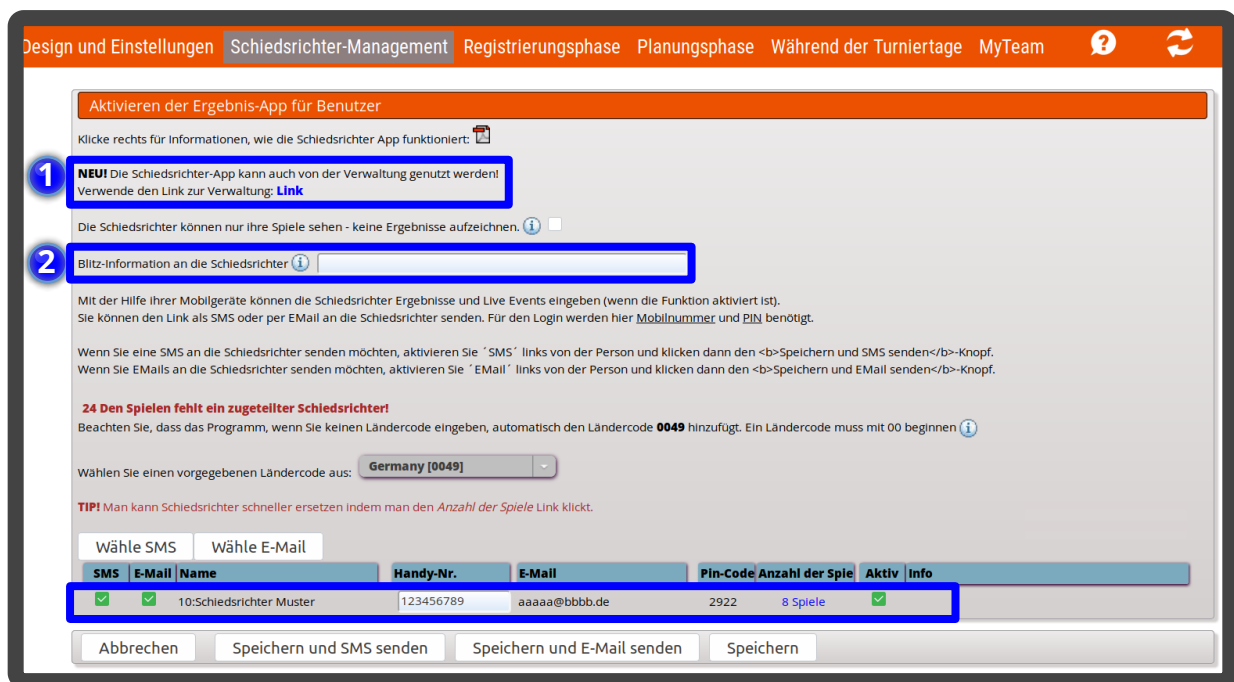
Design und Einstellungen Schiedsrichter-Management Registrierungsphase Planungsphase Während der Turniertage MyTeam

Aktivieren der Ergebnis-App für Benutzer

Klicke rechts für Informationen, wie die Schiedsrichter App funktioniert:

1

**NEU!** Die Schiedsrichter-App kann auch von der Verwaltung genutzt werden!
Verwende den Link zur Verwaltung: **Link**

Die Schiedsrichter können nur ihre Spiele sehen - keine Ergebnisse aufzeichnen.

2

Blitz-Information an die Schiedsrichter

Mit der Hilfe ihrer Mobilgeräte können die Schiedsrichter Ergebnisse und Live Events eingeben (wenn die Funktion aktiviert ist).
Sie können den Link als SMS oder per EMail an die Schiedsrichter senden. Für den Login werden hier Mobilnummer und PIN benötigt.

Wenn Sie eine SMS an die Schiedsrichter senden möchten, aktivieren Sie ´SMS´ links von der Person und klicken dann den <b>Speichern und SMS senden</b>-Knopf.
Wenn Sie EMails an die Schiedsrichter senden möchten, aktivieren Sie ´EMail´ links von der Person und klicken dann den <b>Speichern und EMail senden</b>-Knopf.

**24 Den Spielen fehlt ein zugeteilter Schiedsrichter!**
Beachten Sie, dass das Programm, wenn Sie keinen Ländercode eingeben, automatisch den Ländercode **0049** hinzufügt. Ein Ländercode muss mit 00 beginnen

Wählen Sie einen vorgegebenen Ländercode aus: Germany [0049]

**TIP!** Man kann Schiedsrichter schneller ersetzen indem man den *Anzahl der Spiele* Link klickt.

Wähle SMS Wähle E-Mail

| SMS | E-Mail | Name | Handy-Nr. | E-Mail | Pin-Code | Anzahl der Spie | Aktiv | Info |
|---|---|---|---|---|---|---|---|---|
| | | 10:Schiedsrichter Muster | 123456789 | aaaaa@bbbb.de | 2922 | 8 Spiele | | |

Abbrechen Speichern und SMS senden Speichern und E-Mail senden Speichern